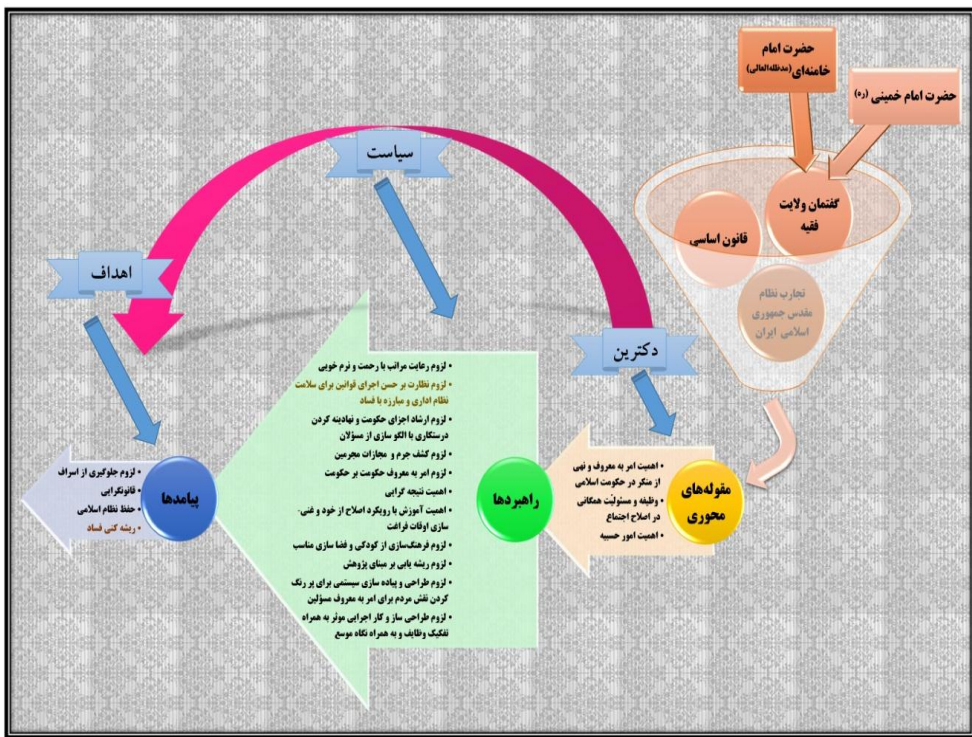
حضرت امام خامنه‌ای (مدظله‌العالی)

حضرت امام خمینی (ره)

سیاست

گفتمان ولایت فقیه

قانون اساسی

تجارب نظام مقدس جمهوری اسلامی ایران

اهداف

دکترین

• لزوم رعایت مراتب با رحمت و نرم خویی
• لزوم نظارت بر حسن اجرای قوانین برای سلامت نظام اداری و مبارزه با فساد
• لزوم ارشاد اجزای حکومت و نهادینه کردن درستکاری با الگو سازی از مسؤلان
• لزوم کشف جرم و مجازات مجرمین
• لزوم امر به معروف حکومت بر حکومت
• اهمیت نتیجه گرایی
• اهمیت آموزش با رویکرد اصلاح از خود و غنی-سازی اوقات فراغت
• لزوم فرهنگ‌سازی از کودکی و فضا سازی مناسب
• لزوم ریشه یابی بر مبنای پژوهش
• لزوم طراحی و پیاده سازی سیستمی برای پر رنگ کردن نقش مردم برای امر به معروف مسؤلین
• لزوم طراحی ساز و کار اجرایی موثر به همراه تفکیک وظایف و به همراه نگاه موسع

• لزوم جلوگیری از اسراف
• قانونگرایی
• حفظ نظام اسلامی
• ریشه کنی فساد

پیامدها

راهبردها

• اهمیت امر به معروف و نهی از منکر در حکومت اسلامی
• وظیفه و مسئولیت همگانی در اصلاح اجتماع
• اهمیت امور حسبیه

مقوله‌های محوری